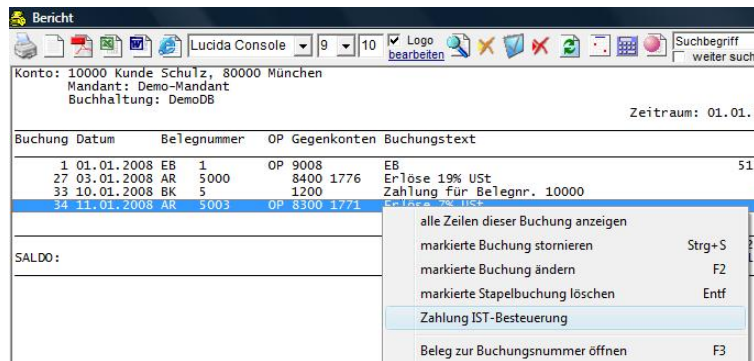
Bericht

Lucida Console 9 10 Logo bearbeiten Suchbegriff weiter such

Konto: 10000 Kunde Schulz, 80000 München
Mandant: Demo-Mandant
Buchhaltung: DemoDB

Zeitraum: 01.01.

| Buchung | Datum | Belegnummer | OP | Gegenkonten | Buchungstext | |
|---|---|---|---|---|---|---|
| 1 | 01.01.2008 EB | 1 | OP | 9008 | EB | 51 |
| 27 | 03.01.2008 AR | 5000 | | 8400 1776 | Erlöse 19% USt | |
| 33 | 10.01.2008 BK | 5 | | 1200 | Zahlung für Belegnr. 10000 | |
| 34 | 11.01.2008 AR | 5003 | OP | 8300 1771 | Erlöse 7% USt | |

SALDO:

alle Zeilen dieser Buchung anzeigen
markierte Buchung stornieren Strg+S
markierte Buchung ändern F2
markierte Stapelbuchung löschen Entf
Zahlung IST-Besteuerung
Beleg zur Buchungsnummer öffnen F3